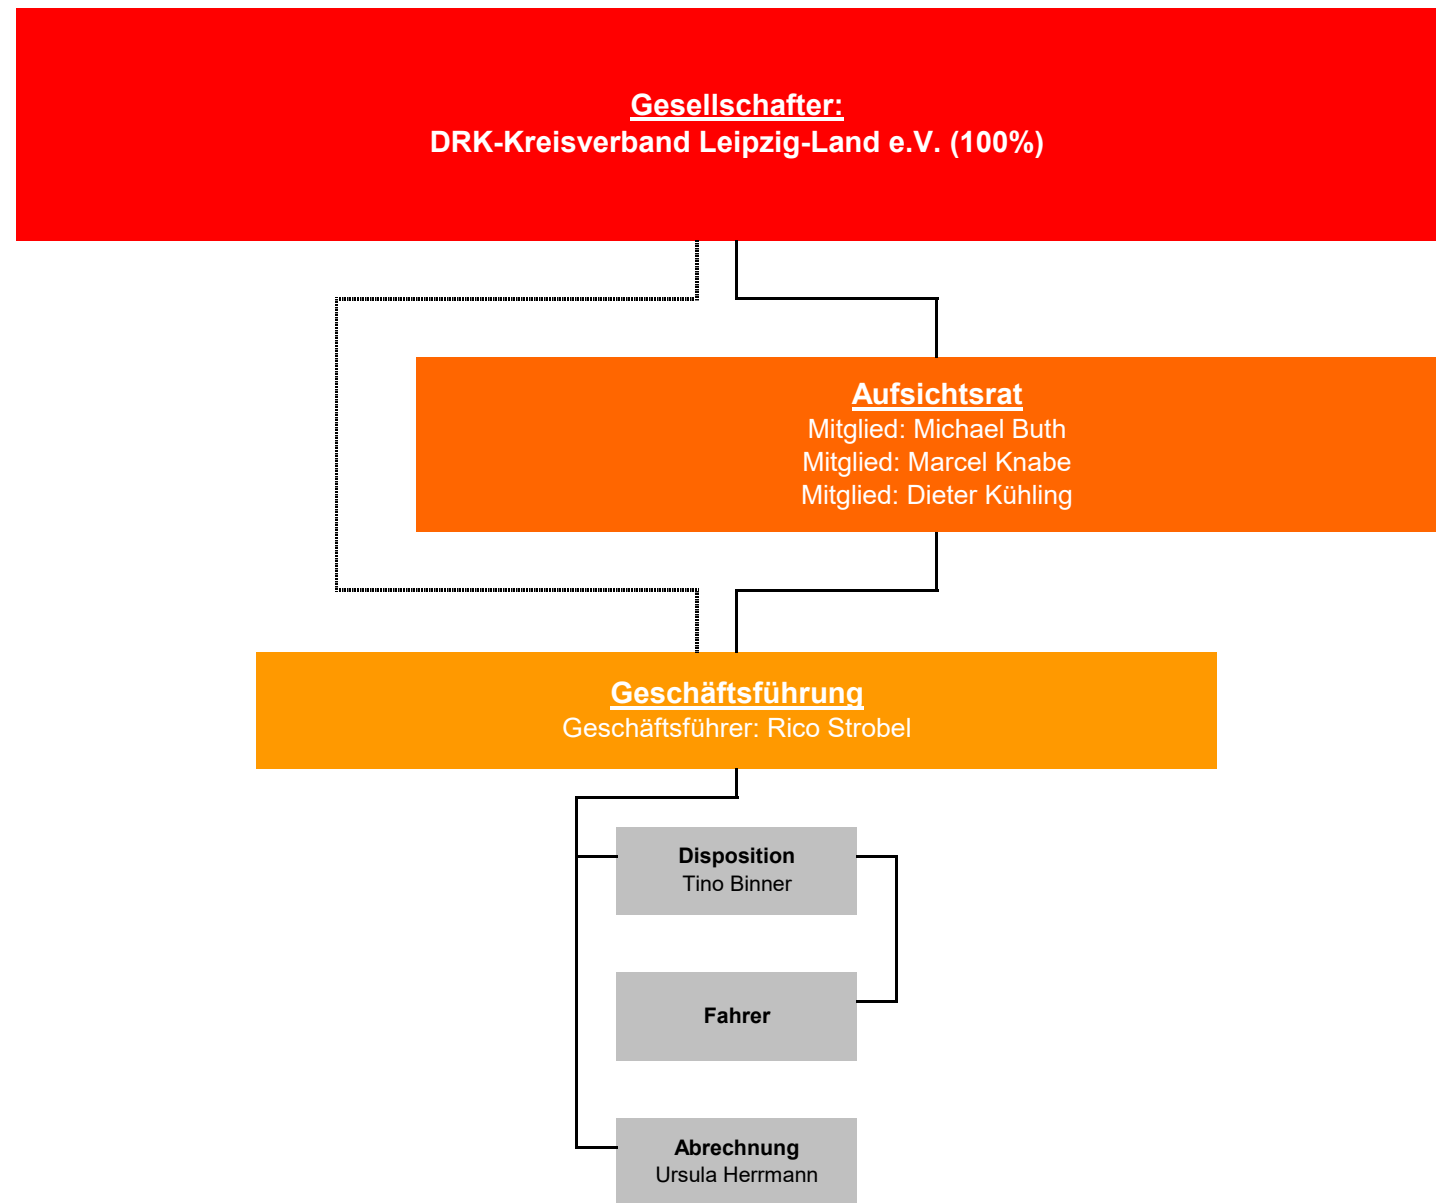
Gesellschafter:
DRK-Kreisverband Leipzig-Land e.V. (100%)

Aufsichtsrat
Mitglied: Michael Buth
Mitglied: Marcel Knabe
Mitglied: Dieter Kühling

Geschäftsführung
Geschäftsführer: Rico Strobel

Disposition
Tino Binner

Fahrer

Abrechnung
Ursula Herrmann